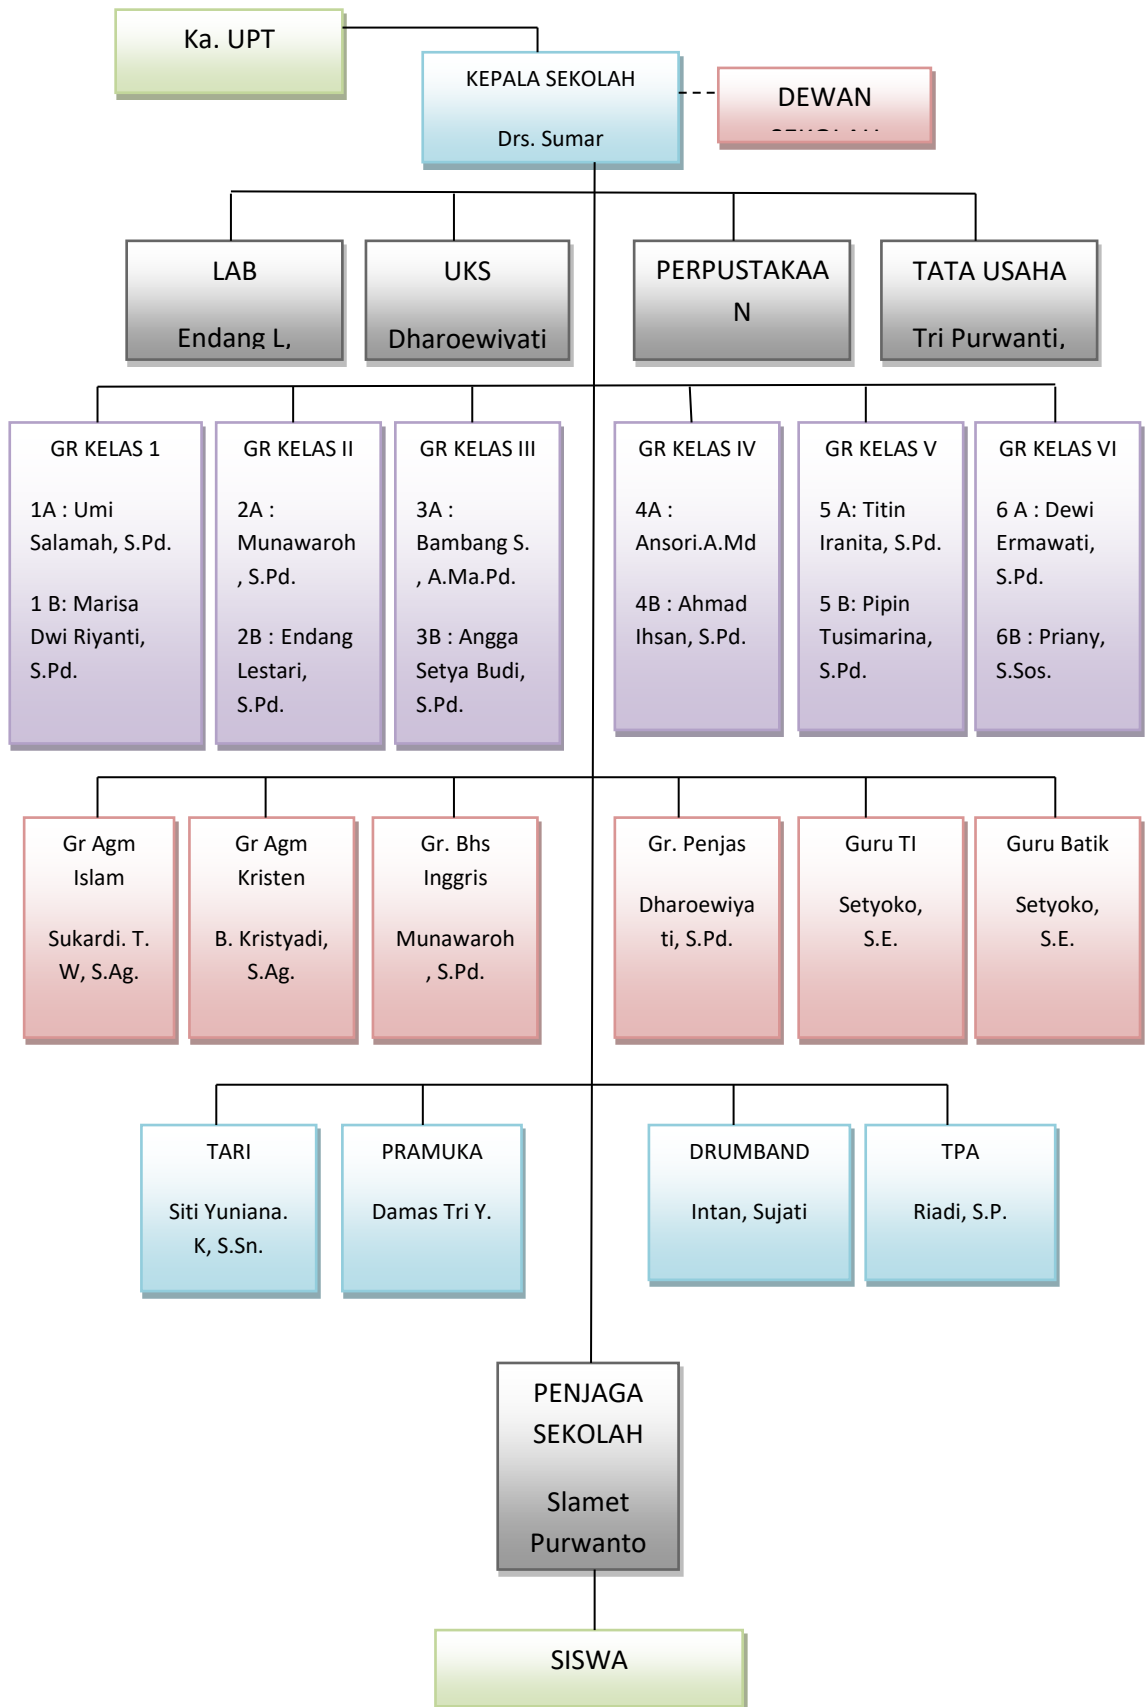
Ka. UPT

KEPALA SEKOLAH

Drs. Sumar

DEWAN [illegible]

LAB

Endang L,

UKS

Dharoewiyati

PERPUSTAKAAN

TATA USAHA

Tri Purwanti,

GR KELAS 1

1A : Umi Salamah, S.Pd.

1 B: Marisa Dwi Riyanti, S.Pd.

GR KELAS II

2A : Munawaroh , S.Pd.

2B : Endang Lestari, S.Pd.

GR KELAS III

3A : Bambang S. , A.Ma.Pd.

3B : Angga Setya Budi, S.Pd.

GR KELAS IV

4A : Ansori.A.Md

4B : Ahmad Ihsan, S.Pd.

GR KELAS V

5 A: Titin Iranita, S.Pd.

5 B: Pipin Tusimarina, S.Pd.

GR KELAS VI

6 A : Dewi Ermawati, S.Pd.

6B : Priany, S.Sos.

Gr Agm Islam

Sukardi. T. W, S.Ag.

Gr Agm Kristen

B. Kristyadi, S.Ag.

Gr. Bhs Inggris

Munawaroh , S.Pd.

Gr. Penjas

Dharoewiyati, S.Pd.

Guru TI

Setyoko, S.E.

Guru Batik

Setyoko, S.E.

TARI

Siti Yuniana. K, S.Sn.

PRAMUKA

Damas Tri Y.

DRUMBAND

Intan, Sujati

TPA

Riadi, S.P.

PENJAGA SEKOLAH

Slamet Purwanto

SISWA